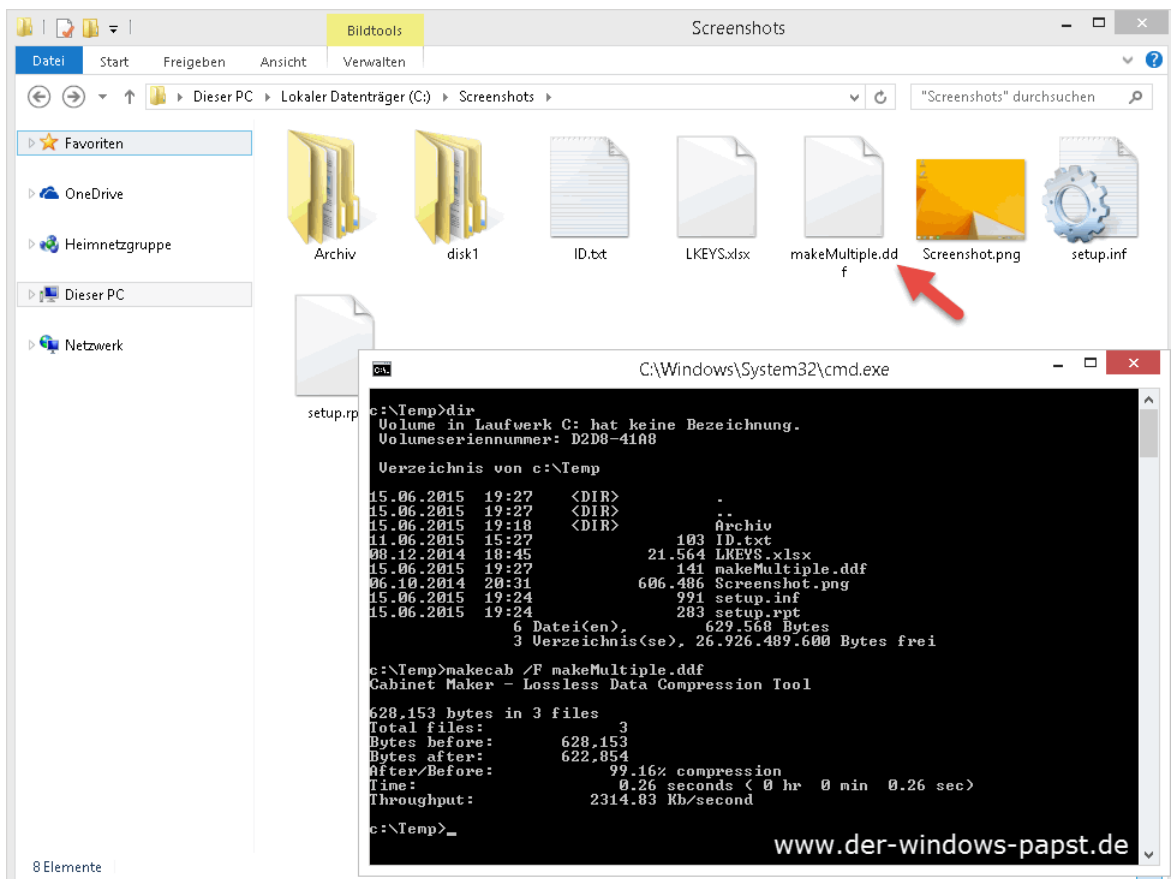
Bildtools

Screenshots

Datei Start Freigeben Ansicht Verwalten

Dieser PC ▸ Lokaler Datenträger (C:) ▸ Screenshots ▸

"Screenshots" durchsuchen

Favoriten

OneDrive

Heimnetzgruppe

Dieser PC

Netzwerk

Archiv

disk1

ID.txt

LKEYS.xlsx

makeMultiple.ddf

Screenshot.png

setup.inf

setup.rp

8 Elemente

C:\Windows\System32\cmd.exe

c:\Temp>dir
 Volume in Laufwerk C: hat keine Bezeichnung.
 Volumeseriennummer: D2D8-41A8

 Verzeichnis von c:\Temp

15.06.2015  19:27    <DIR>          .
15.06.2015  19:27    <DIR>          ..
15.06.2015  19:18    <DIR>          Archiv
11.06.2015  15:27               103 ID.txt
08.12.2014  18:45            21.564 LKEYS.xlsx
15.06.2015  19:27               141 makeMultiple.ddf
06.10.2014  20:31           606.486 Screenshot.png
15.06.2015  19:24               991 setup.inf
15.06.2015  19:24               283 setup.rpt
               6 Datei(en),        629.568 Bytes
               3 Verzeichnis(se), 26.926.489.600 Bytes frei

c:\Temp>makecab /F makeMultiple.ddf
Cabinet Maker - Lossless Data Compression Tool

628,153 bytes in 3 files
Total files:              3
Bytes before:       628,153
Bytes after:        622,854
After/Before:            99.16% compression
Time:                     0.26 seconds ( 0 hr  0 min  0.26 sec)
Throughput:         2314.83 Kb/second

c:\Temp>_

www.der-windows-papst.de